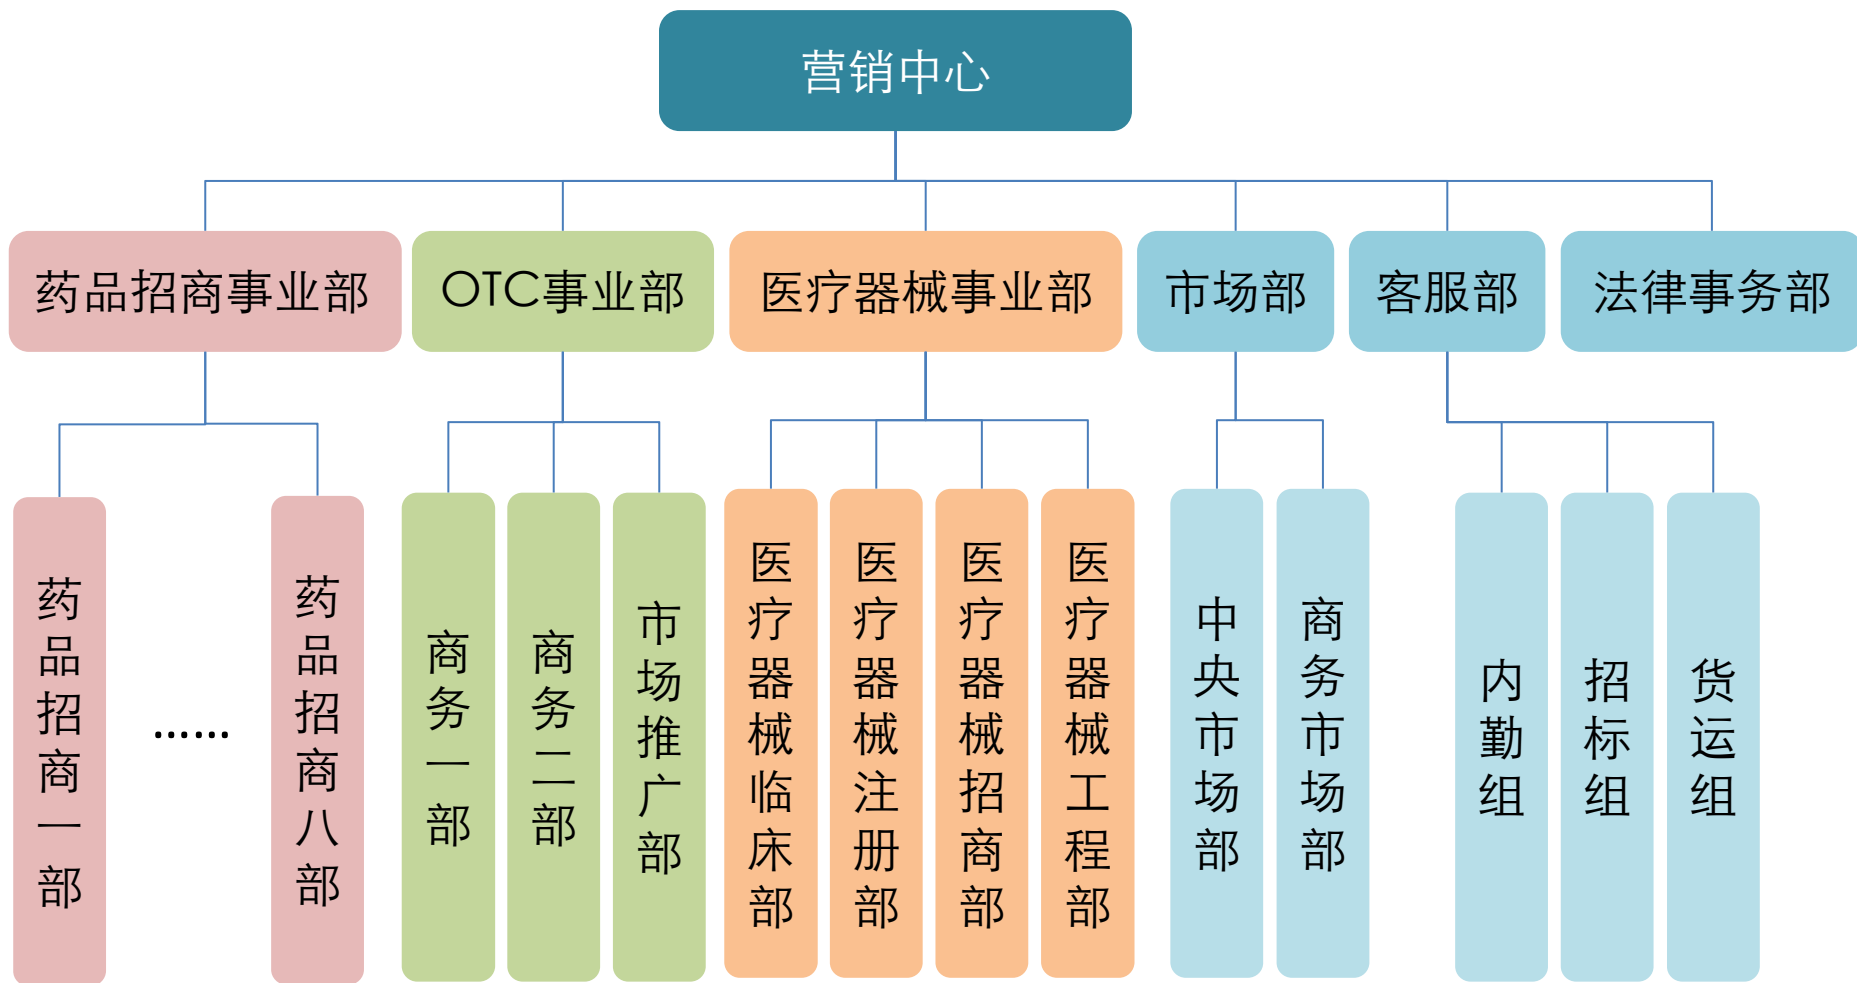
营销中心

药品招商事业部

药品招商一部

……

药品招商八部

OTC事业部

商务一部

商务二部

市场推广部

医疗器械事业部

医疗器械临床部

医疗器械注册部

医疗器械招商部

医疗器械工程部

市场部

中央市场部

商务市场部

客服部

内勤组

招标组

货运组

法律事务部